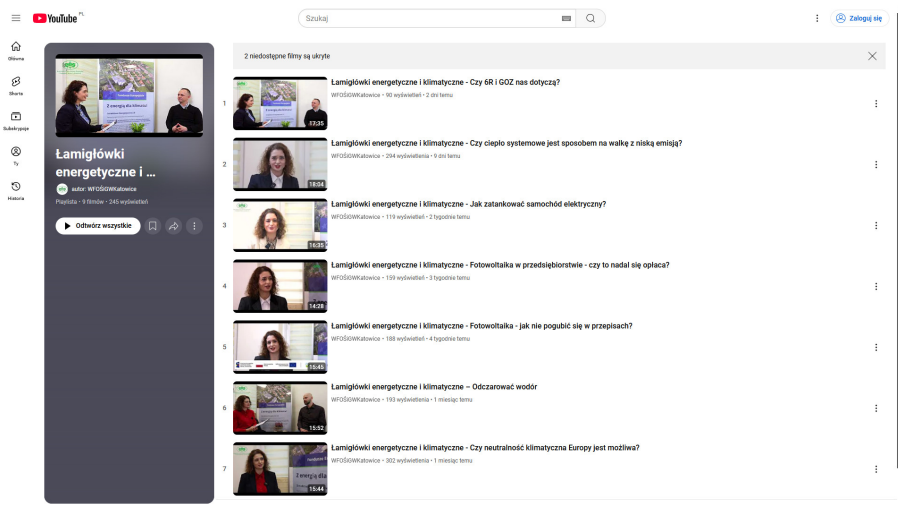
YouTube PL

Szukaj

Zaloguj się

Główna

Shorts

Subskrypcje

Ty

Historia

Łamigłówki energetyczne i ...

autor: WFOŚiGWKatowice

Playlista • 9 filmów • 245 wyświetleń

Odtwórz wszystkie

2 niedostępne filmy są ukryte

1
17:35
Łamigłówki energetyczne i klimatyczne - Czy 6R i GOZ nas dotyczą?
WFOŚiGWKatowice • 90 wyświetleń • 2 dni temu

2
18:04
Łamigłówki energetyczne i klimatyczne - Czy ciepło systemowe jest sposobem na walkę z niską emisją?
WFOŚiGWKatowice • 294 wyświetlenia • 9 dni temu

3
16:35
Łamigłówki energetyczne i klimatyczne - Jak zatankować samochód elektryczny?
WFOŚiGWKatowice • 119 wyświetleń • 2 tygodnie temu

4
14:28
Łamigłówki energetyczne i klimatyczne - Fotowoltaika w przedsiębiorstwie - czy to nadal się opłaca?
WFOŚiGWKatowice • 159 wyświetleń • 3 tygodnie temu

5
15:45
Łamigłówki energetyczne i klimatyczne - Fotowoltaika - jak nie pogubić się w przepisach?
WFOŚiGWKatowice • 188 wyświetleń • 4 tygodnie temu

6
15:52
Łamigłówki energetyczne i klimatyczne – Odczarować wodór
WFOŚiGWKatowice • 193 wyświetlenia • 1 miesiąc temu

7
15:44
Łamigłówki energetyczne i klimatyczne - Czy neutralność klimatyczna Europy jest możliwa?
WFOŚiGWKatowice • 302 wyświetlenia • 1 miesiąc temu